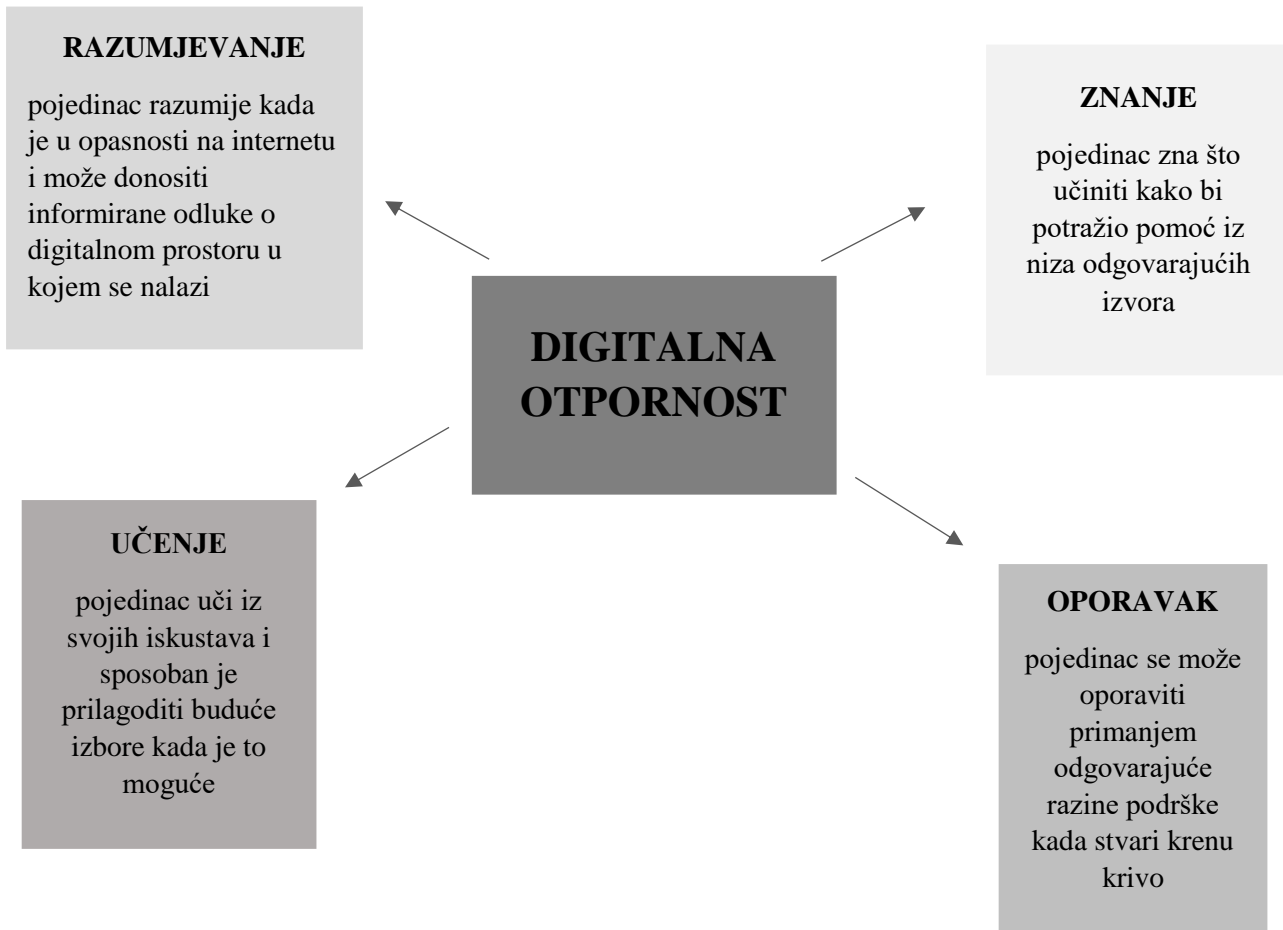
RAZUMJEVANJE

pojedinac razumije kada je u opasnosti na internetu i može donositi informirane odluke o digitalnom prostoru u kojem se nalazi

ZNANJE

pojedinac zna što učiniti kako bi potražio pomoć iz niza odgovarajućih izvora

DIGITALNA OTPORNOST

UČENJE

pojedinac uči iz svojih iskustava i sposoban je prilagoditi buduće izbore kada je to moguće

OPORAVAK

pojedinac se može oporaviti primanjem odgovarajuće razine podrške kada stvari krenu krivo